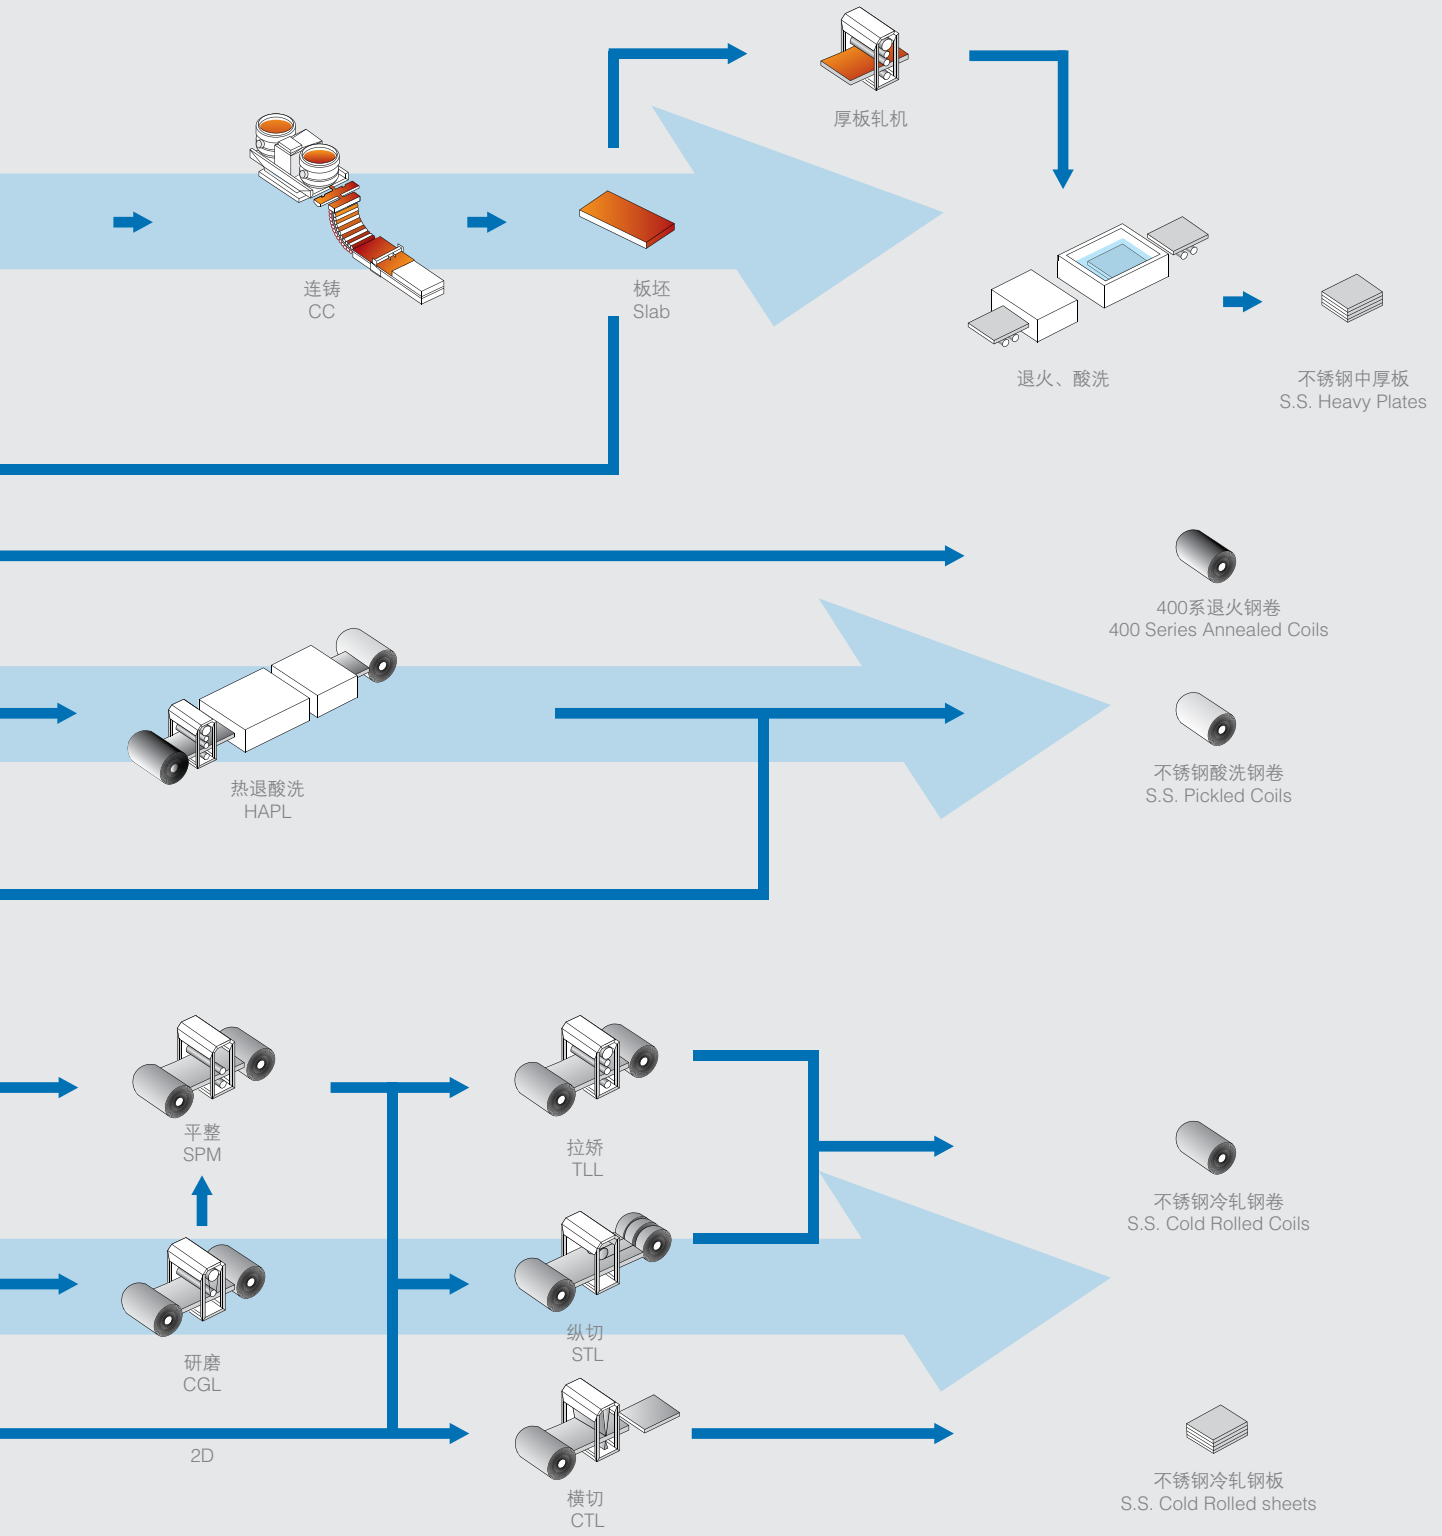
厚板轧机

连铸
CC

板坯
Slab

退火、酸洗

不锈钢中厚板
S.S. Heavy Plates

400系退火钢卷
400 Series Annealed Coils

热退酸洗
HAPL

不锈钢酸洗钢卷
S.S. Pickled Coils

平整
SPM

拉矫
TLL

不锈钢冷轧钢卷
S.S. Cold Rolled Coils

研磨
CGL

纵切
STL

2D

横切
CTL

不锈钢冷轧钢板
S.S. Cold Rolled sheets